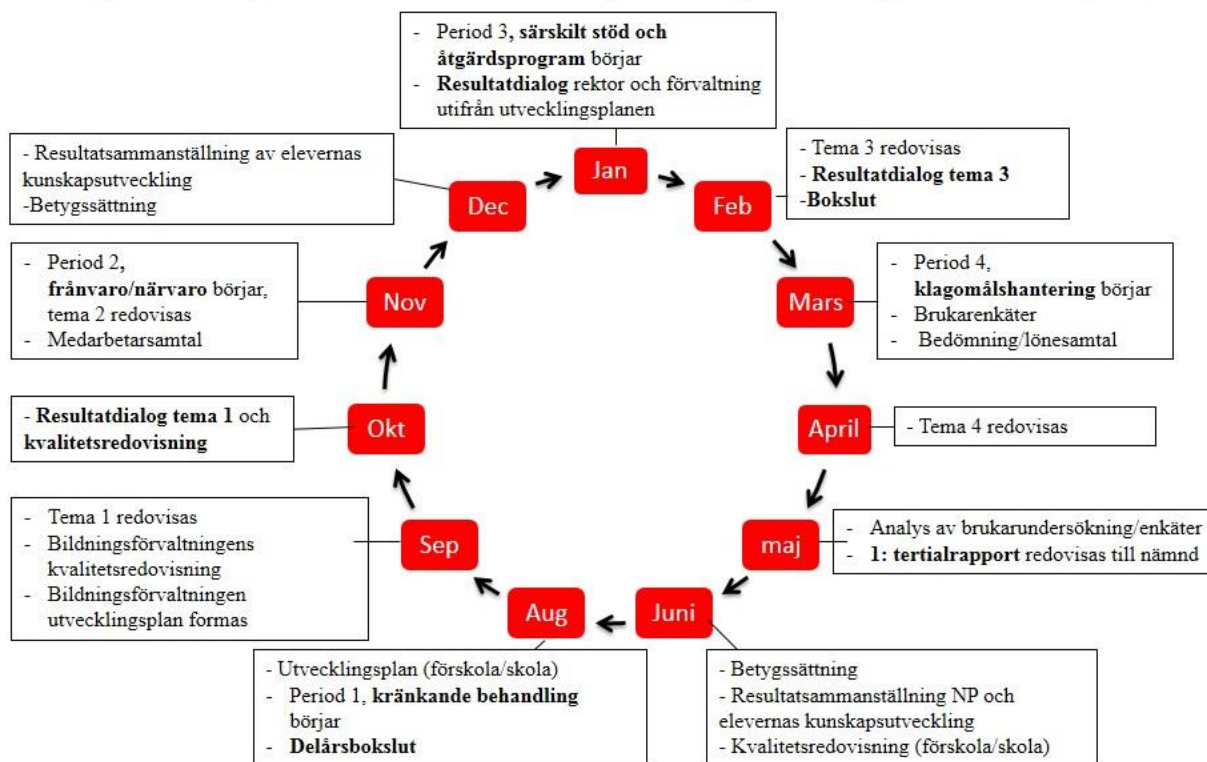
- Period 3, **särskilt stöd och åtgärdsprogram** börjar
- **Resultatdialog** rektor och förvaltning utifrån utvecklingsplanen

Jan

- Tema 3 redovisas
- **Resultatdialog tema 3**
-**Bokslut**

Feb

- Period 4, **klagomålshantering** börjar
- Brukarenkäter
- Bedömning/lönesamtal

Mars

April

- Tema 4 redovisas

maj

- Analys av brukarundersökning/enkäter
- **1: tertialrapport** redovisas till nämnd

Juni

- Betygssättning
- Resultatsammanställning NP och elevernas kunskapsutveckling
- Kvalitetsredovisning (förskola/skola)

Aug

- Utvecklingsplan (förskola/skola)
- Period 1, **kränkande behandling** börjar
- **Delårsbokslut**

Sep

- Tema 1 redovisas
- Bildningsförvaltningens kvalitetsredovisning
- Bildningsförvaltningen utvecklingsplan formas

Okt

- **Resultatdialog tema 1** och **kvalitetsredovisning**

Nov

- Period 2, **frånvaro/närvaro** börjar, tema 2 redovisas
- Medarbetarsamtal

Dec

- Resultatsammanställning av elevernas kunskapsutveckling
-Betygssättning